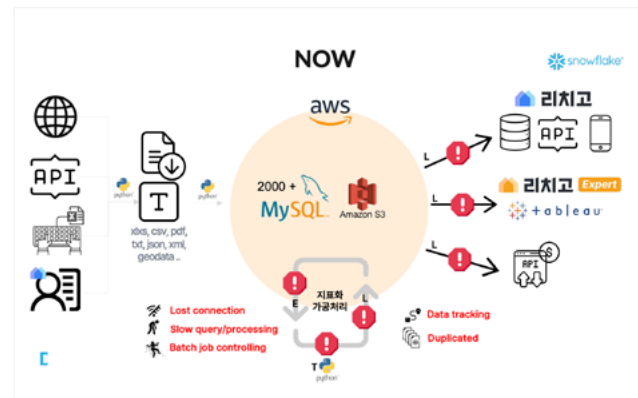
NOW

snowflake

aws

API

python

python

xlsx, csv, pdf, txt, json, xml, geodata ..

2000 +
MySQL

Amazon S3

리치고

API

L

리치고 Expert

L

tableau

L

API

지표화
가공처리

E

L

T
python

Lost connection
Slow query/processing
Batch job controlling

Data tracking
Duplicated